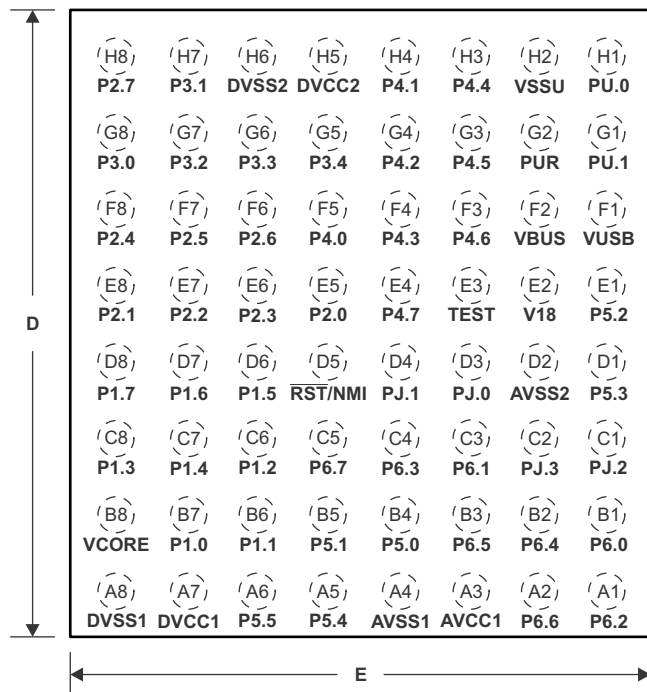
| H8 | H7 | H6 | H5 | H4 | H3 | H2 | H1 |
|---|---|---|---|---|---|---|---|
| P2.7 | P3.1 | DVSS2 | DVCC2 | P4.1 | P4.4 | VSSU | PU.0 |
| G8 | G7 | G6 | G5 | G4 | G3 | G2 | G1 |
| P3.0 | P3.2 | P3.3 | P3.4 | P4.2 | P4.5 | PUR | PU.1 |
| F8 | F7 | F6 | F5 | F4 | F3 | F2 | F1 |
| P2.4 | P2.5 | P2.6 | P4.0 | P4.3 | P4.6 | VBUS | VUSB |
| E8 | E7 | E6 | E5 | E4 | E3 | E2 | E1 |
| P2.1 | P2.2 | P2.3 | P2.0 | P4.7 | TEST | V18 | P5.2 |
| D8 | D7 | D6 | D5 | D4 | D3 | D2 | D1 |
| P1.7 | P1.6 | P1.5 | $\overline{RST}$/NMI | PJ.1 | PJ.0 | AVSS2 | P5.3 |
| C8 | C7 | C6 | C5 | C4 | C3 | C2 | C1 |
| P1.3 | P1.4 | P1.2 | P6.7 | P6.3 | P6.1 | PJ.3 | PJ.2 |
| B8 | B7 | B6 | B5 | B4 | B3 | B2 | B1 |
| VCORE | P1.0 | P1.1 | P5.1 | P5.0 | P6.5 | P6.4 | P6.0 |
| A8 | A7 | A6 | A5 | A4 | A3 | A2 | A1 |
| DVSS1 | DVCC1 | P5.5 | P5.4 | AVSS1 | AVCC1 | P6.6 | P6.2 |

D

E